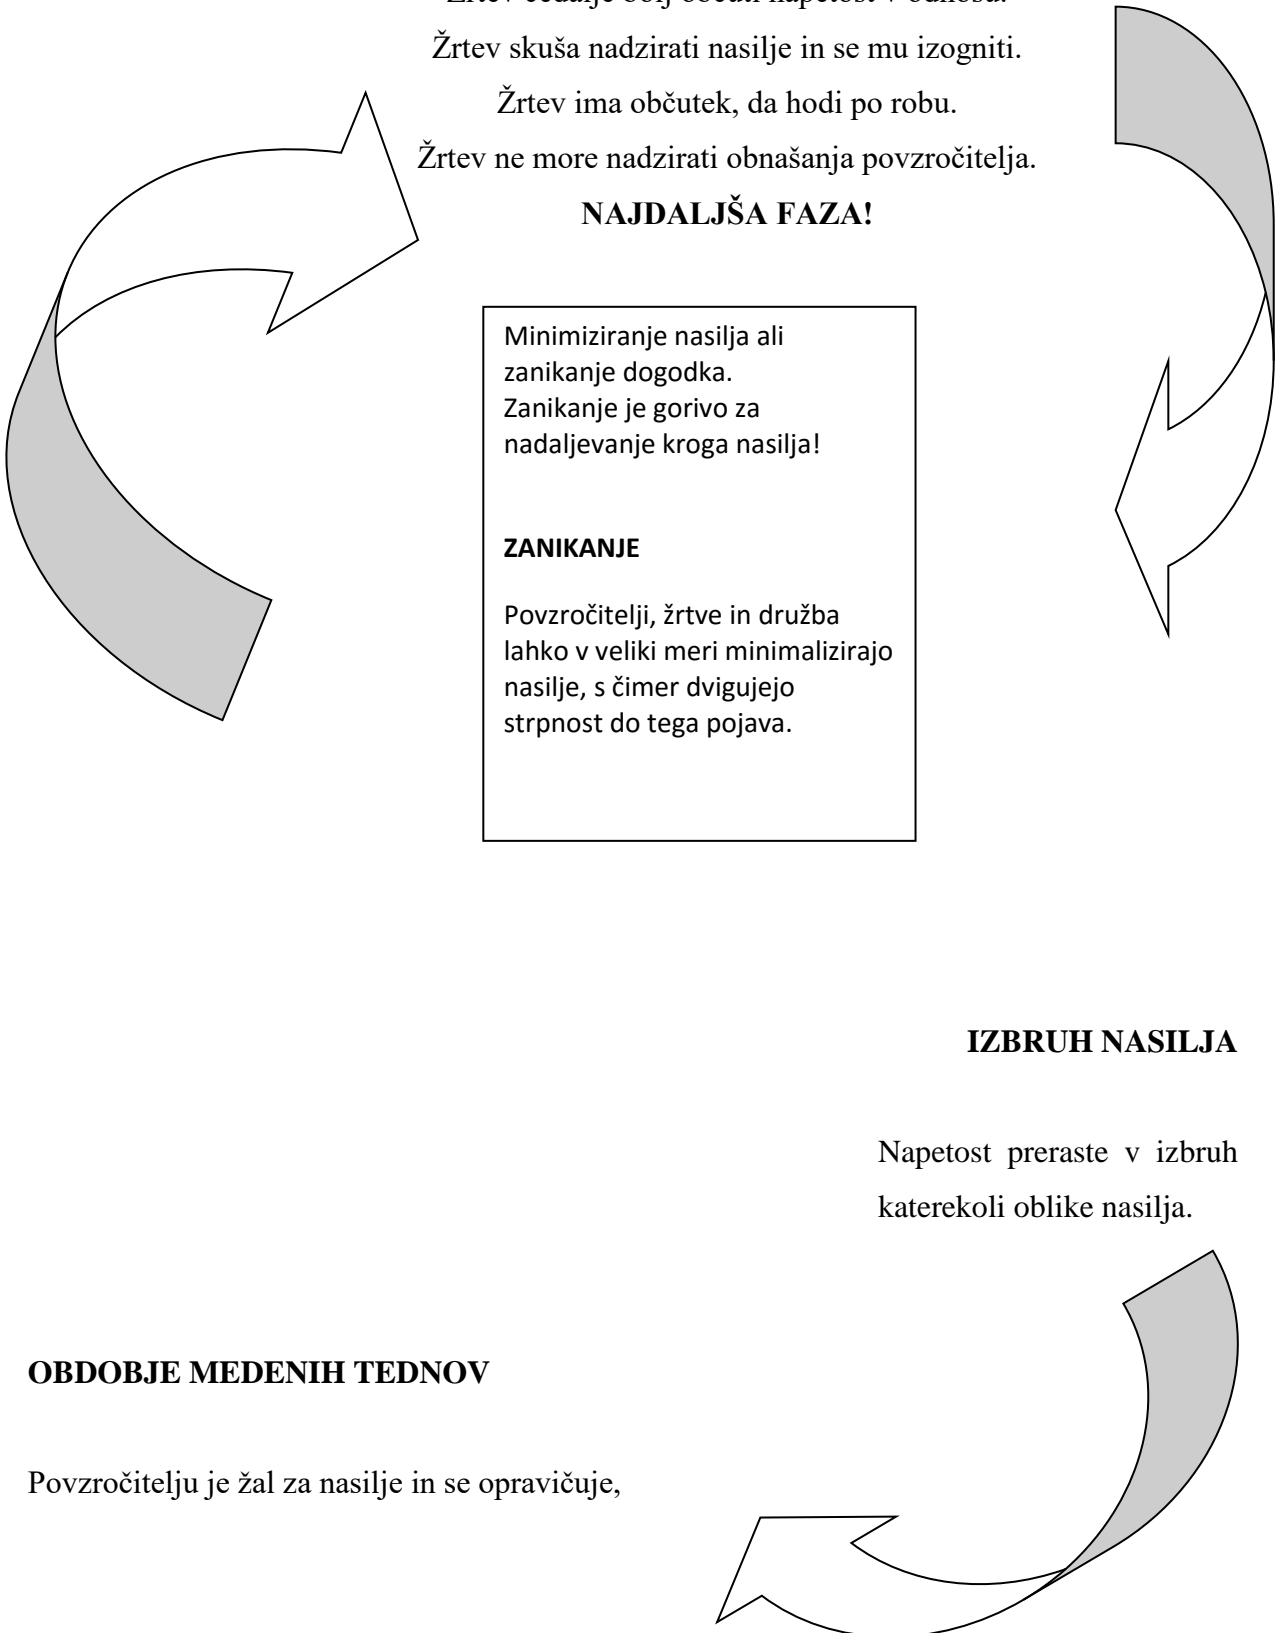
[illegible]

Žrtev skuša nadzirati nasilje in se mu izogniti.

Žrtev ima občutek, da hodi po robu.

Žrtev ne more nadzirati obnašanja povzročitelja.

**NAJDALJŠA FAZA!**

Minimiziranje nasilja ali zanikanje dogodka. Zanikanje je gorivo za nadaljevanje kroga nasilja!

**ZANIKANJE**

Povzročitelji, žrtve in družba lahko v veliki meri minimalizirajo nasilje, s čimer dvigujejo strpnost do tega pojava.

**IZBRUH NASILJA**

Napetost preraste v izbruh katerekoli oblike nasilja.

**OBDOBJE MEDENIH TEDNOV**

Povzročitelju je žal za nasilje in se opravičuje,